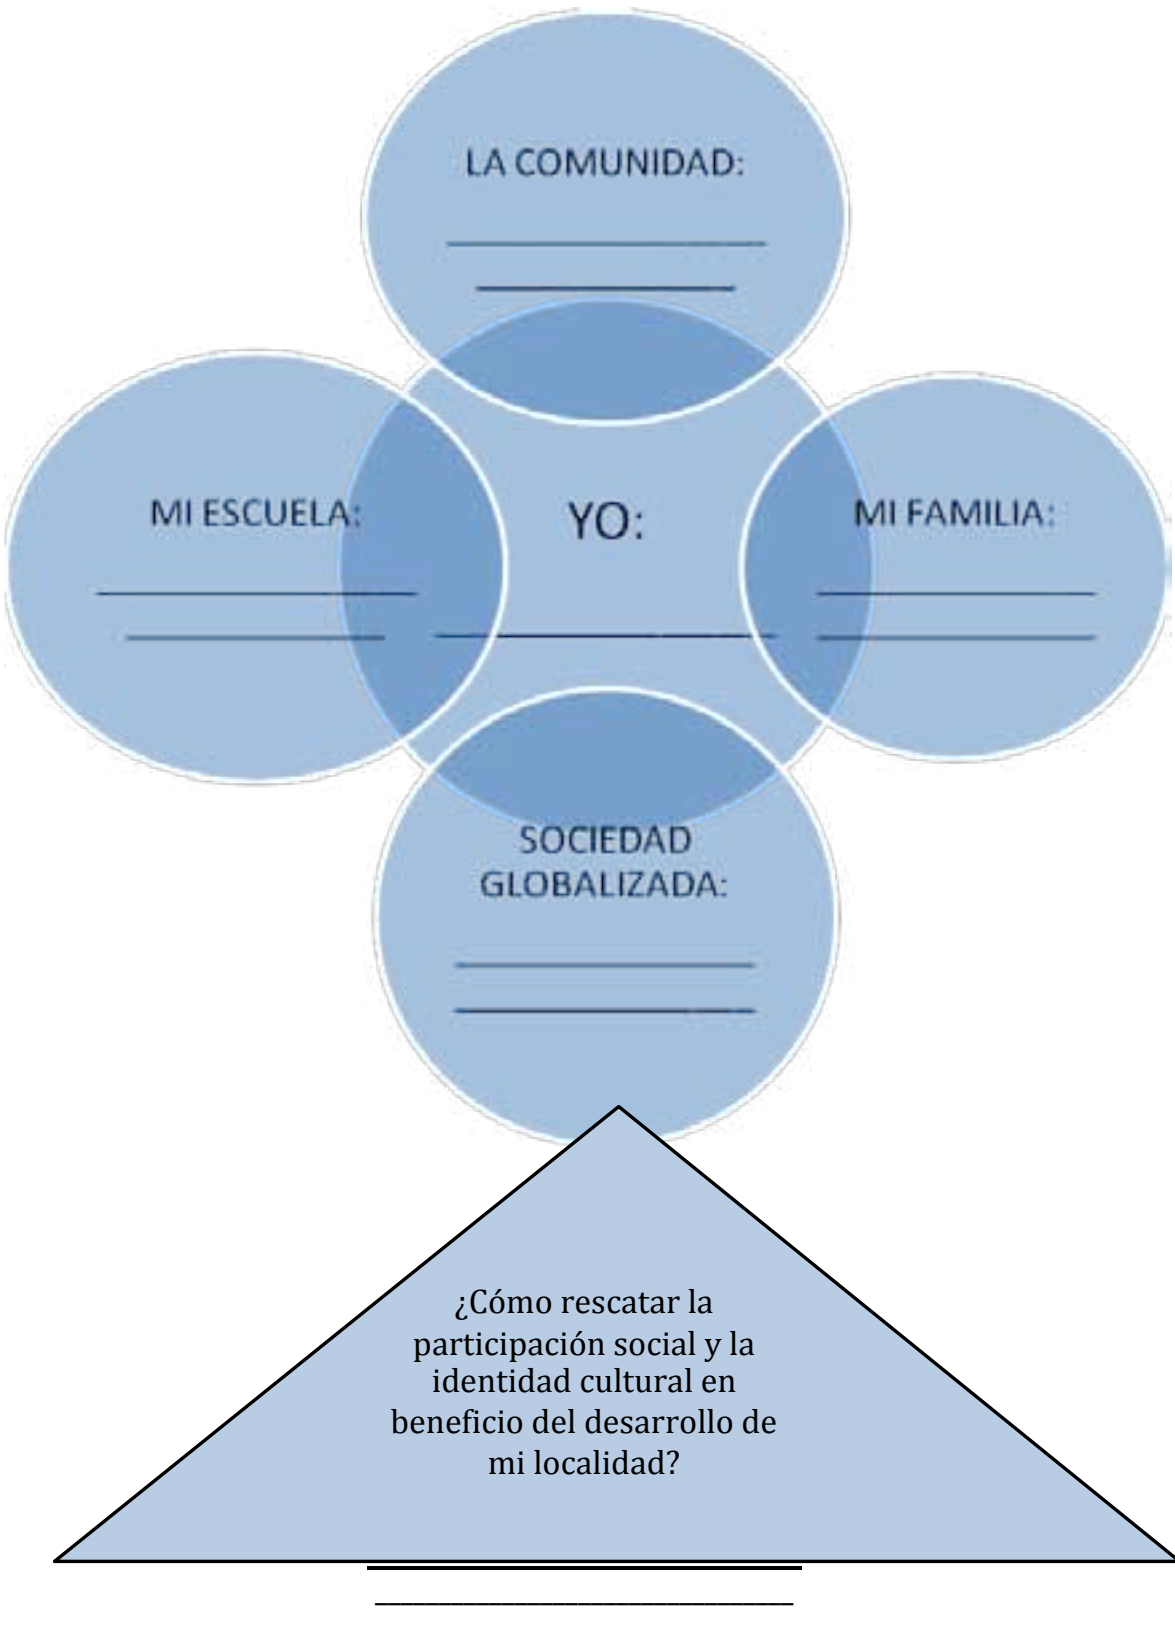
LA COMUNIDAD:

________________

_____________

MI ESCUELA:

________________

_____________

YO:

_________________

MI FAMILIA:

______________

______________

SOCIEDAD GLOBALIZADA:

_______________

_______________

¿Cómo rescatar la participación social y la identidad cultural en beneficio del desarrollo de mi localidad?

______________________

______________________